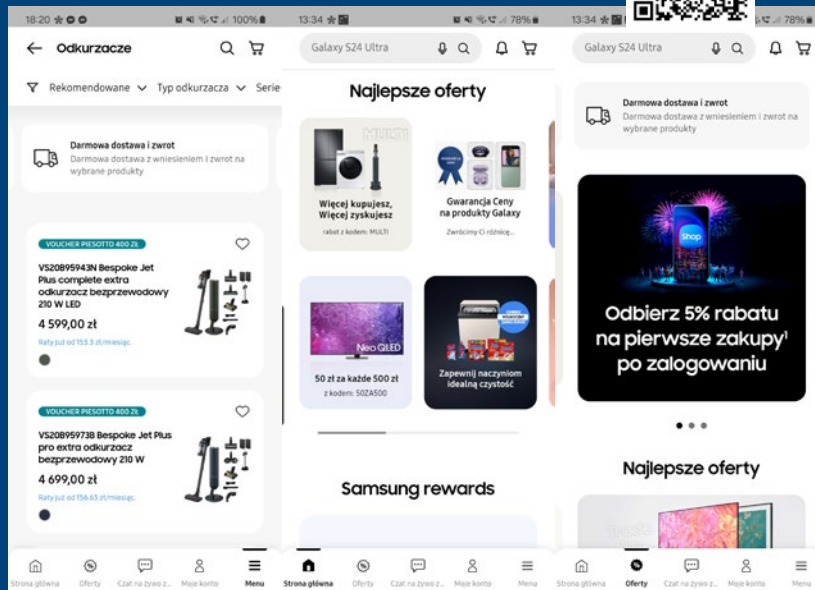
18:20 100%

Odkurzacze

Rekomendowane Typ odkurzacza Serie

Darmowa dostawa i zwrot
Darmowa dostawa z wniesieniem i zwrot na wybrane produkty

VOUCHER PIESOTTO 400 ZŁ
VS20B95943N Bespoke Jet Plus complete extra odkurzacz bezprzewodowy 210 W LED
4 599,00 zł
Raty już od 153.3 zł/miesiąc.

VOUCHER PIESOTTO 400 ZŁ
VS20B95973B Bespoke Jet Plus pro extra odkurzacz bezprzewodowy 210 W
4 699,00 zł
Raty już od 156.63 zł/miesiąc.

Strona główna Oferty Czat na żywo z... Moje konto Menu

13:34 78%
Galaxy S24 Ultra

Najlepsze oferty

MULTI
Więcej kupujesz, Więcej zyskujesz
rabat z kodem: MULTI

Gwarancja Ceny na produkty Galaxy
Zwrócimy Ci różnicę...

Neo QLED
50 zł za każde 500 zł
z kodem: 50ZA500

Zapewnij naczyniom idealną czystość

Samsung rewards

Strona główna Oferty Czat na żywo z... Moje konto Menu

13:34 78%
Galaxy S24 Ultra

Darmowa dostawa i zwrot
Darmowa dostawa z wniesieniem i zwrot na wybrane produkty

Shop
Odbierz 5% rabatu na pierwsze zakupy¹ po zalogowaniu

Najlepsze oferty

Strona główna Oferty Czat na żywo z... Moje konto Menu